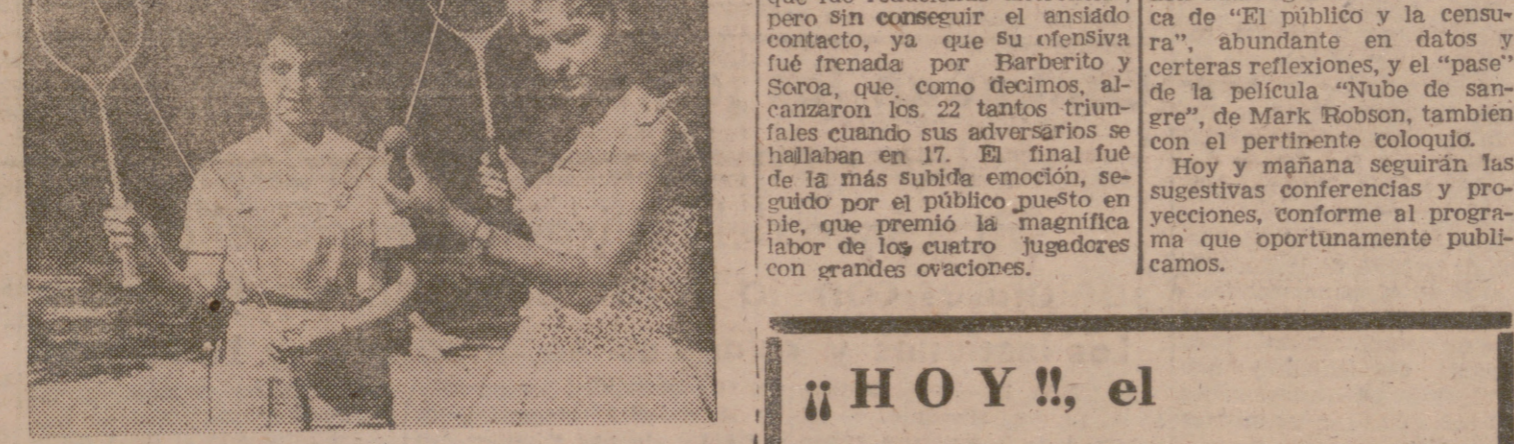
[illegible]
pero sin conseguir el ansiado contacto, ya que su ofensiva fué frenada por Barberito y Soroa, que, como decimos, alcanzaron los 22 tantos triunfales cuando sus adversarios se hallaban en 17. El final fué de la más subida emoción, seguido por el público puesto en pie, que premió la magnífica labor de los cuatro jugadores con grandes ovaciones.

ca de "El público y la censura", abundante en datos y certeras reflexiones, y el "pase" de la película "Nube de sangre", de Mark Robson, también con el pertinente coloquio.

Hoy y mañana seguirán las sugestivas conferencias y proyecciones, conforme al programa que oportunamente publicamos.

¡¡ H O Y !!, el